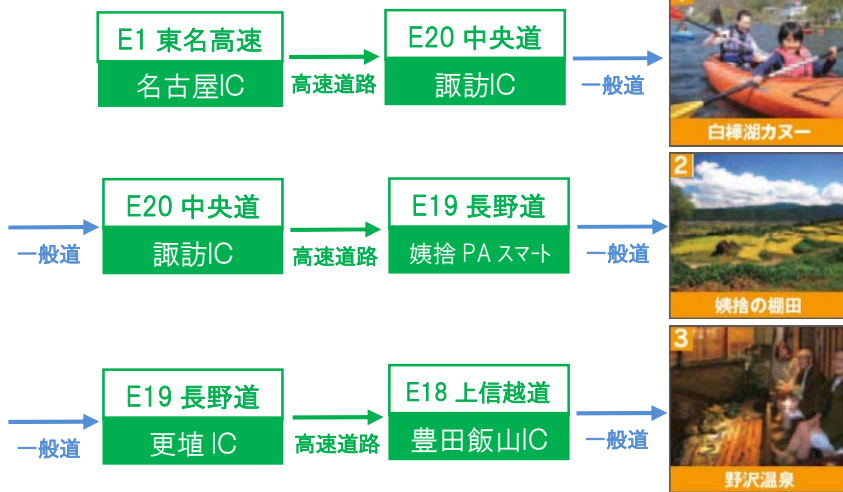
E1 東名高速

名古屋IC

高速道路

E20 中央道

諏訪IC

一般道

白樺湖カヌー

一般道

E20 中央道

諏訪IC

高速道路

E19 長野道

姨捨 PA スマート

一般道

2

姨捨の棚田

一般道

E19 長野道

更埴 IC

高速道路

E18 上信越道

豊田飯山IC

一般道

3

野沢温泉